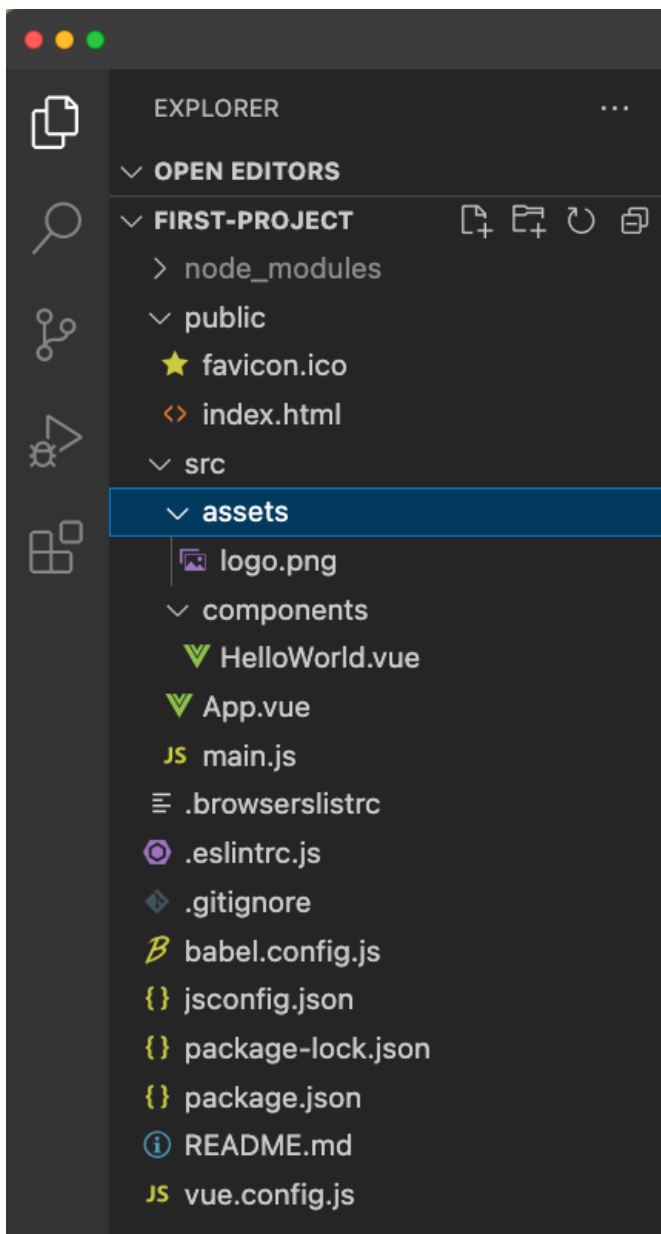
EXPLORER ...

OPEN EDITORS

FIRST-PROJECT

node_modules

public

favicon.ico

index.html

src

assets

logo.png

components

HelloWorld.vue

App.vue

JS main.js

.browserslistrc

.eslintrc.js

.gitignore

babel.config.js

{} jsconfig.json

{} package-lock.json

{} package.json

README.md

JS vue.config.js